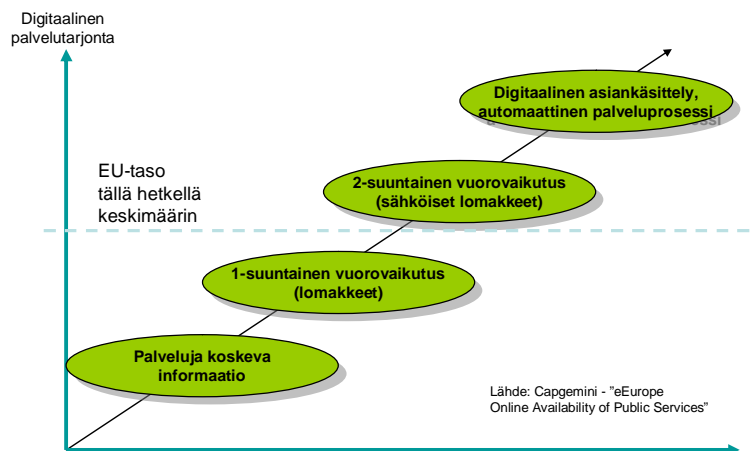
Digitaalinen palvelutarjonta

Digitaalinen asiankäsittely, automaattinen palveluprosessi

EU-taso tällä hetkellä keskimäärin

2-suuntainen vuorovaikutus (sähköiset lomakkeet)

1-suuntainen vuorovaikutus (lomakkeet)

Palveluja koskeva informaatio

Lähde: Capgemini - "eEurope Online Availability of Public Services"